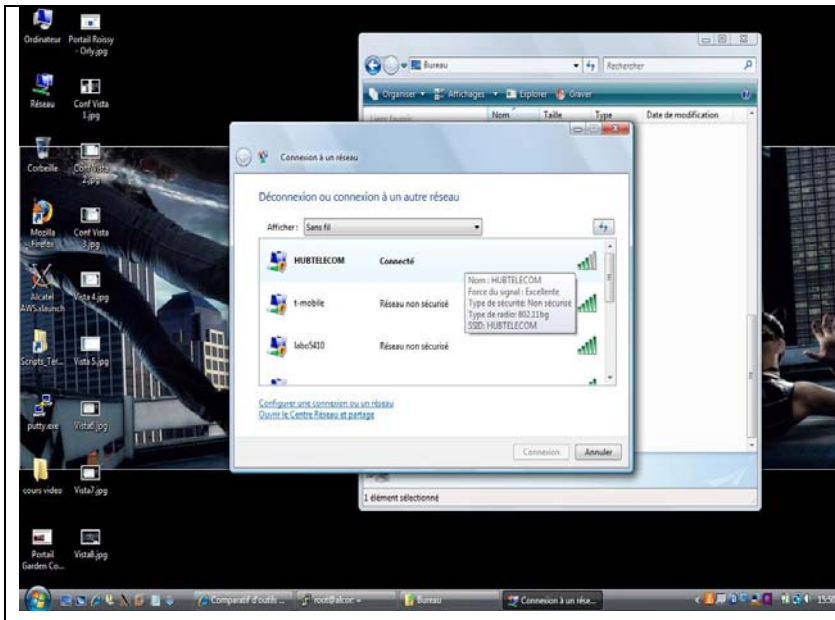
Ordinateur
Portail Roissy - Orly.jpg
Réseau
Conf Vista 1.jpg
Corbeille
Conf Vista 2.jpg
Mozilla Firefox
Conf Vista 3.jpg
Alcatel AWS.launch
Vista 4.jpg
Scripts_Ter...
Vista 5.jpg
putty.exe
Vista6.jpg
cours video
Vista7.jpg
Portail Garden Co...
Vista8.jpg

Bureau
Rechercher
Organiser
Affichages
Explorer
Graver
Liens favoris
Nom
Taille
Type
Date de modification
1 élément sélectionné

Connexion à un réseau
Déconnexion ou connexion à un autre réseau
Afficher : Sans fil
HUBTELECOM
Connecté
Nom : HUBTELECOM
Force du signal : Excellente
Type de sécurité: Non sécurisé
Type de radio: 802.11bg
SSID: HUBTELECOM
t-mobile
Réseau non sécurisé
labo5410
Réseau non sécurisé
Configurer une connexion ou un réseau
Ouvrir le Centre Réseau et partage
Connexion
Annuler

Comparatif d'outils ...
root@alcor: ~
Bureau
Connexion à un rése...
15:5